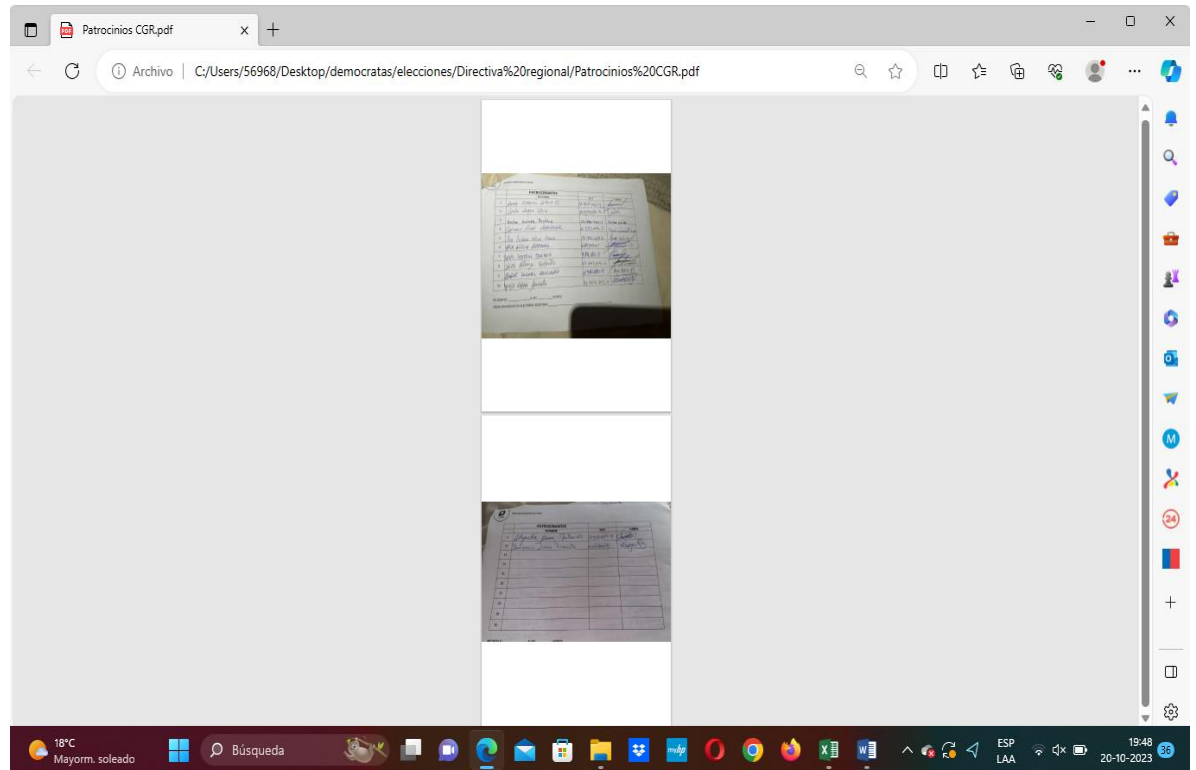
Patrocinios CGR.pdf

Archivo | C:/Users/56968/Desktop/democratas/elecciones/Directiva%20regional/Patrocinios%20CGR.pdf

PATROCINANTES

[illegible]

PATROCINANTES

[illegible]

18°C
Mayorm. soleado

Búsqueda

ESP
LAA

19:48
20-10-2023

36